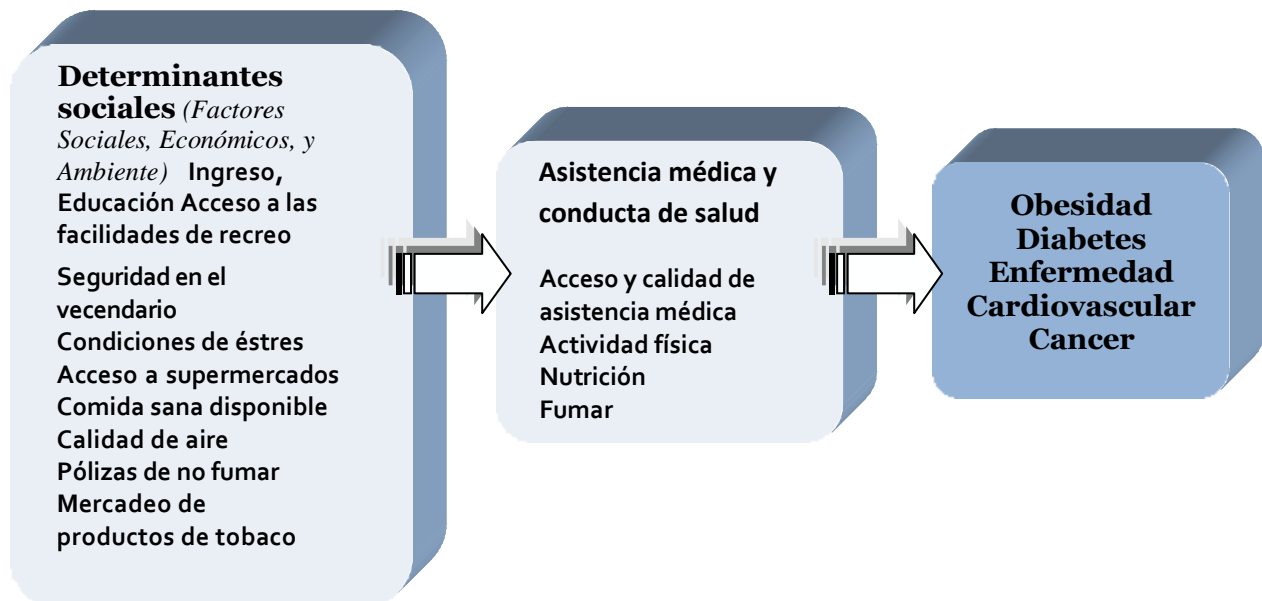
Determinantes sociales *(Factores Sociales, Económicos, y Ambiente)* Ingreso, Educación Acceso a las facilidades de recreo

Seguridad en el vecendario
Condiciones de éstres
Acceso a supermercados
Comida sana disponible
Calidad de aire
Pólizas de no fumar
Mercadeo de productos de tobaco

Asistencia médica y conducta de salud

Acceso y calidad de asistencia médica
Actividad física
Nutrición
Fumar

Obesidad
Diabetes
Enfermedad Cardiovascular
Cancer